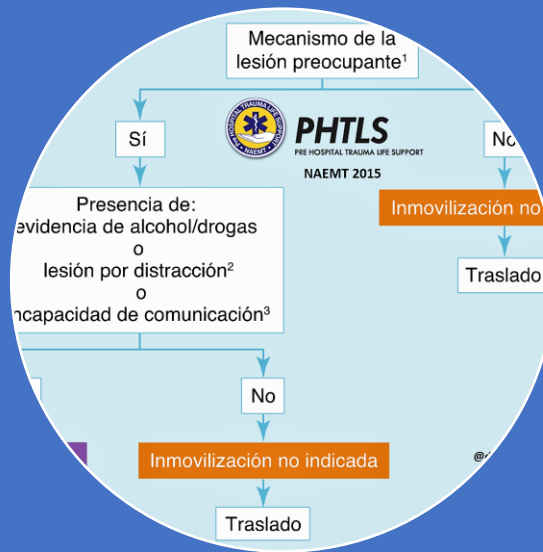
Mecanismo de la lesión preocupante$^1$

Sí

PRE HOSPITAL TRAUMA LIFE SUPPORT NAEMT

PHTLS
PRE HOSPITAL TRAUMA LIFE SUPPORT

NAEMT 2015

No

Presencia de:
evidencia de alcohol/drogas
o
lesión por distracción$^2$
o
incapacidad de comunicación$^3$

Inmovilización no

Traslado

No

Inmovilización no indicada

Traslado

@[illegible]